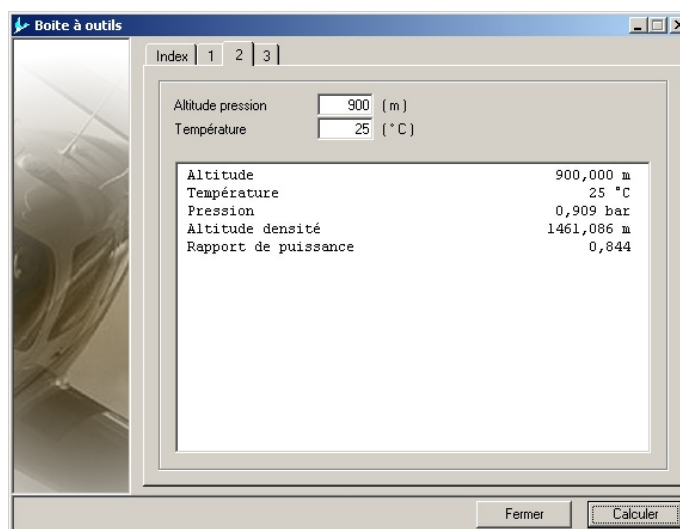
Boite à outils

Index | 1 | 2 | 3

Altitude pression 900 (m)
Température 25 (°C)

| | |
|---|---|
| Altitude | 900,000 m |
| Température | 25 °C |
| Pression | 0,909 bar |
| Altitude densité | 1461,086 m |
| Rapport de puissance | 0,844 |

Fermer Calculer